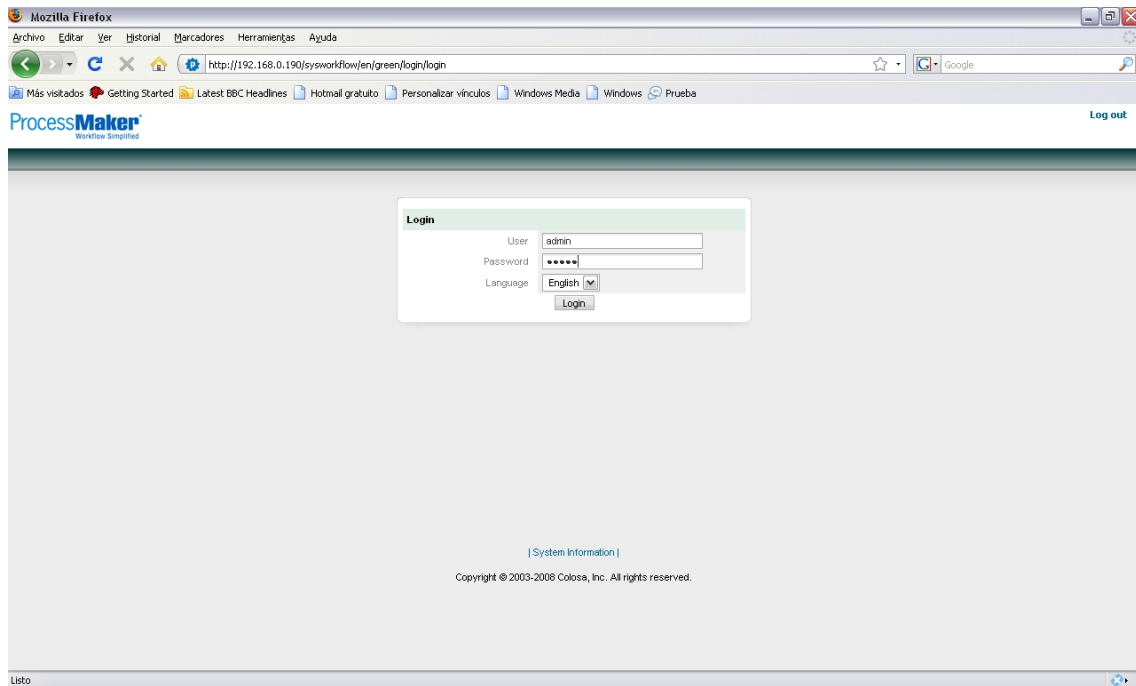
Mozilla Firefox

Archivo Editar Ver Historial Marcadores Herramientas Ayuda

http://192.168.0.190/sysworkflow/en/green/login/login

Google

Más visitados Getting Started Latest BBC Headlines Hotmail gratuito Personalizar vínculos Windows Media Windows Prueba

ProcessMaker
Workflow Simplified

Log out

Login

User admin

Password •••••

Language English

Login

| System Information |

Copyright © 2003-2008 Colosa, Inc. All rights reserved.

Listo